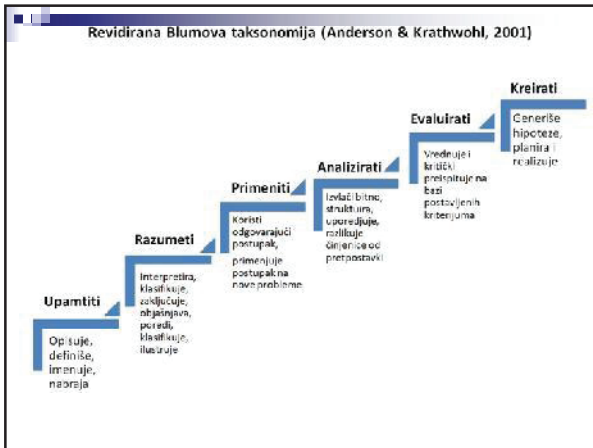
Revidirana Blumova taksonomija (Anderson & Krathwohl, 2001)

Upamtiti

Opisuje, definiše, imenuje, nabraja

Razumeti

Interpretira, klasifikuje, zaključuje, objašnjava, poredi, klasifikuje, ilustruje

Primeniti

Koristi odgovarajući postupak, primenjuje postupak na nove probleme

Analizirati

Izdvaja bitno, strukturira, upoređuje, razlikuje činjenice od pretpostavki

Evaluirati

Vrednuje i kritički preispituje na bazi postavljenih kriterijuma

Kreirati

Generiše hipoteze, planira i realizuje